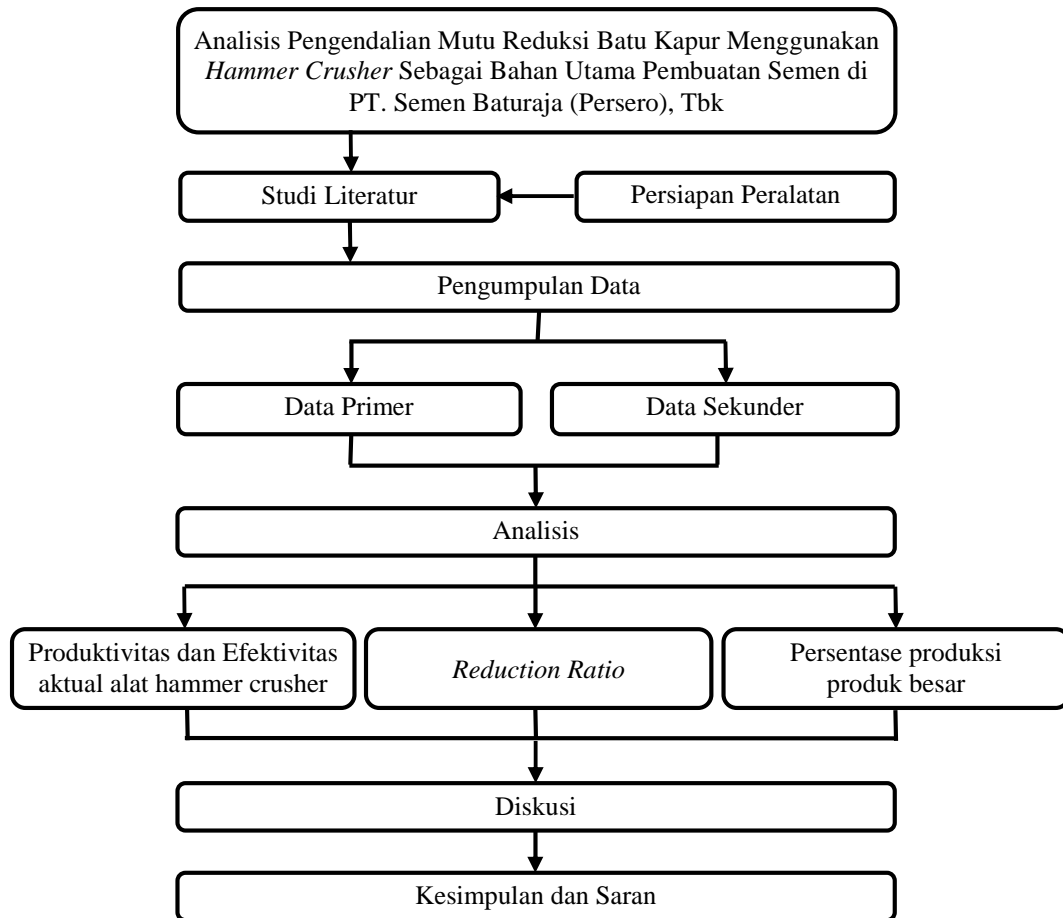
Analisis Pengendalian Mutu Reduksi Batu Kapur Menggunakan *Hammer Crusher* Sebagai Bahan Utama Pembuatan Semen di PT. Semen Baturaja (Persero), Tbk

Studi Literatur

Persiapan Peralatan

Pengumpulan Data

Data Primer

Data Sekunder

Analisis

Produktivitas dan Efektivitas aktual alat hammer crusher

*Reduction Ratio*

Persentase produksi produk besar

Diskusi

Kesimpulan dan Saran